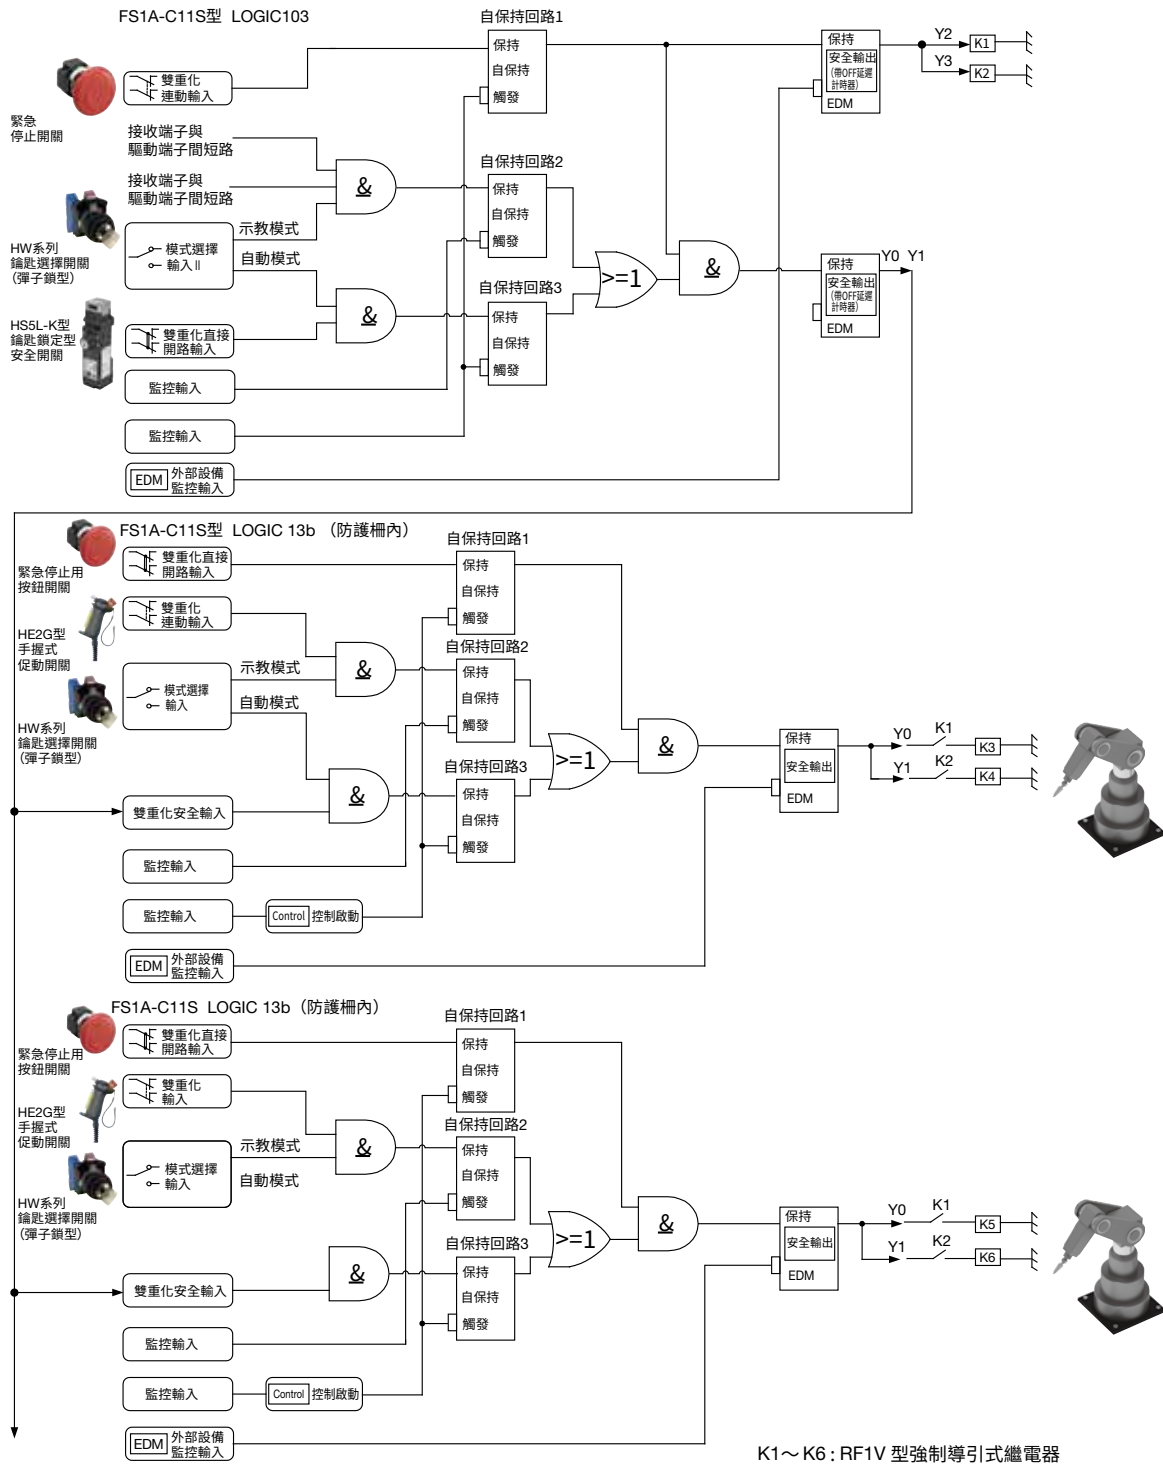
FS1A-C11S型 LOGIC103

緊急停止開關

雙重化連動輸入

自保持回路1
保持
自保持
觸發

接收端子與驅動端子間短路
接收端子與驅動端子間短路

&

自保持回路2
保持
自保持
觸發

HW系列鑰匙選擇開關（彈子鎖型）

示教模式
模式選擇輸入Ⅱ
自動模式

&

自保持回路3
保持
自保持
觸發

>=1

&

HS5L-K型鑰匙鎖定型安全開關

雙重化直接開路輸入

監控輸入

監控輸入

EDM 外部設備監控輸入

保持
安全輸出
(帶OFF延遲計時器)
EDM

Y2
Y3
K1
K2

保持
安全輸出
(帶OFF延遲計時器)
EDM

Y0 Y1

FS1A-C11S型 LOGIC 13b （防護柵內）

緊急停止用按鈕開關
雙重化直接開路輸入

自保持回路1
保持
自保持
觸發

HE2G型手握式促動開關
雙重化連動輸入

&

示教模式
模式選擇輸入
自動模式

自保持回路2
保持
自保持
觸發

HW系列鑰匙選擇開關（彈子鎖型）

>=1

&

自保持回路3
保持
自保持
觸發

&

雙重化安全輸入

監控輸入

監控輸入
Control 控制啟動

EDM 外部設備監控輸入

保持
安全輸出
EDM

Y0
Y1
K1
K2
K3
K4

FS1A-C11S LOGIC 13b（防護柵內）

緊急停止用按鈕開關
雙重化直接開路輸入

自保持回路1
保持
自保持
觸發

HE2G型手握式促動開關
雙重化輸入

&

示教模式
模式選擇輸入
自動模式

自保持回路2
保持
自保持
觸發

HW系列鑰匙選擇開關（彈子鎖型）

>=1

&

自保持回路3
保持
自保持
觸發

&

雙重化安全輸入

監控輸入

監控輸入
Control 控制啟動

EDM 外部設備監控輸入

保持
安全輸出
EDM

Y0
Y1
K1
K2
K5
K6

K1～K6：RF1V 型強制導引式繼電器